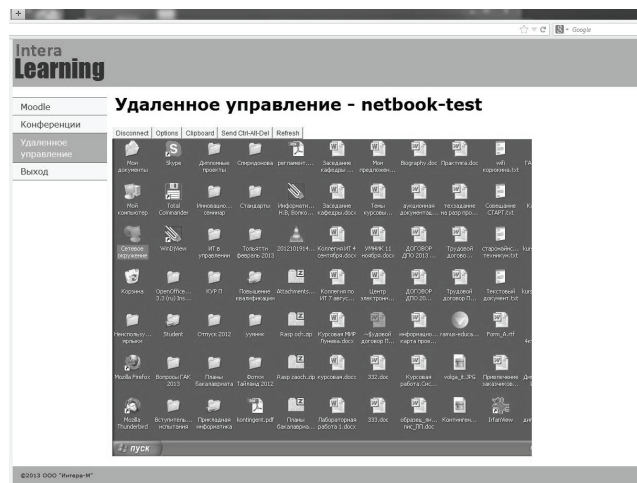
Intera
Learning

Moodle
Конференции
Удаленное управление
Выход

Удаленное управление - netbook-test

Disconnect | Options | Clipboard | Send Ctrl-Alt-Del | Refresh

Мои документы
Skype
Дипломные проекты
Спиридонова
регламент....
Заседание кафедры...
Мои предложен...
Biography.doc
Практика.doc
wifi королина.txt

Мой компьютер
Total Commander
Инновацио... семинар
Стандарты
Информати... Н.В, Волко...
Заседание кафедры.docx
Темы курсовы...
аушпопная документац...
техзадание на разр прог...
Совещание СТАРТ.txt

Сетевое окружение
WinDjView
ИТ в управлении
Тольятти февраль 2013
20121019(4...
Коллегия ИТ 4 сентября.docx
УМНИК 11 ноября.docx
ДОГОВОР ДПО 2013 ...
Трудовой догово...
старонайс... техникум.txt

Корзина
OpenOffice... 3.3 (ru) Ins...
КУРП
Повышение квалификации
Attachments....
Коллегия по ИТ 7 август...
Центр электронн...
ДОГОВОР ДПО 20...
Трудовой договор П...
Текстовый документ.txt

Неиспользу... ярлыки
Student
Отпуск 2012
умник
Rasp och.zip
Курсовая МИР Лунева.docx
~$Будовой договор П...
информацио... карта проек...
ramus-educa...
Form_6.rtf

Mozilla Firefox
Вопросы ГАК 2013
Планы Бакалавриата
Фотки Тайланд 2012
Rasp zaoch.zip
курсовая.docx
332.doc
Курсовая работа.Сис...
volga_8.JPG
Привлечение заказчиков...

Mozilla Thunderbird
Вступитель... испытания
Прикладная информатика
kontingent.pdf
Планы бакалавриа...
Лабораторная работа 1.docx
333.doc
образец_ли... пис_ЛП.doc
Контингент...
IrfanView

пуск

©2013 ООО "Интера-М"